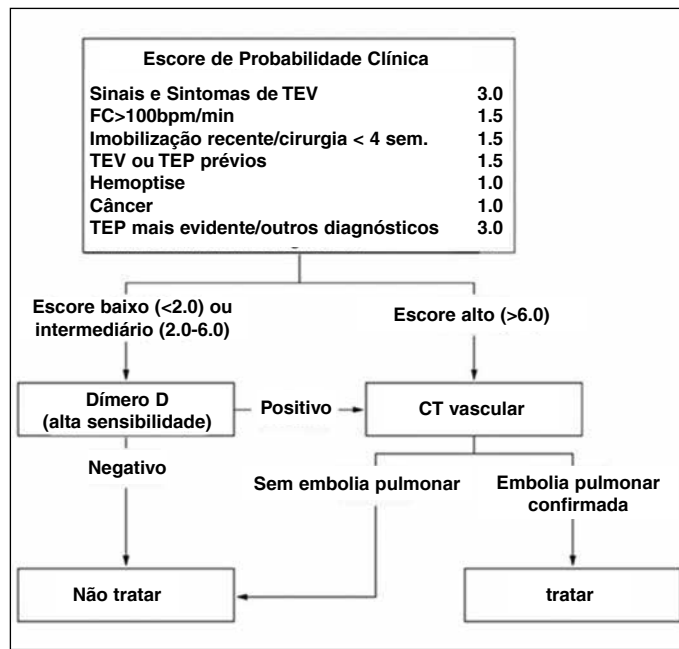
Escore de Probabilidade Clínica

| | |
|---|---|
| Sinais e Sintomas de TEV | 3.0 |
| FC>100bpm/min | 1.5 |
| Imobilização recente/cirurgia < 4 sem. | 1.5 |
| TEV ou TEP prévios | 1.5 |
| Hemoptise | 1.0 |
| Câncer | 1.0 |
| TEP mais evidente/outros diagnósticos | 3.0 |

Escore baixo (<2.0) ou intermediário (2.0-6.0)

Escore alto (>6.0)

Dímero D (alta sensibilidade)

Positivo

CT vascular

Negativo

Sem embolia pulmonar

Embolia pulmonar confirmada

Não tratar

tratar